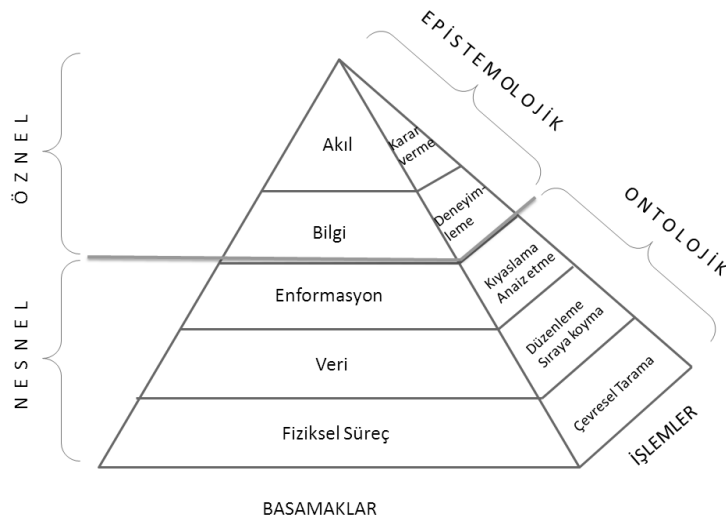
E P İ S T E M O L O J İ K

Ö Z N E L

Akıl

Karar verme

Bilgi

Deneyimleme

O N T O L O J İ K

N E S N E L

Enformasyon

Kıyaslama Analiz etme

Veri

Düzenleme Sıraya koyma

Fiziksel Süreç

Çevresel Tarama

İŞLEMLER

BASAMAKLAR